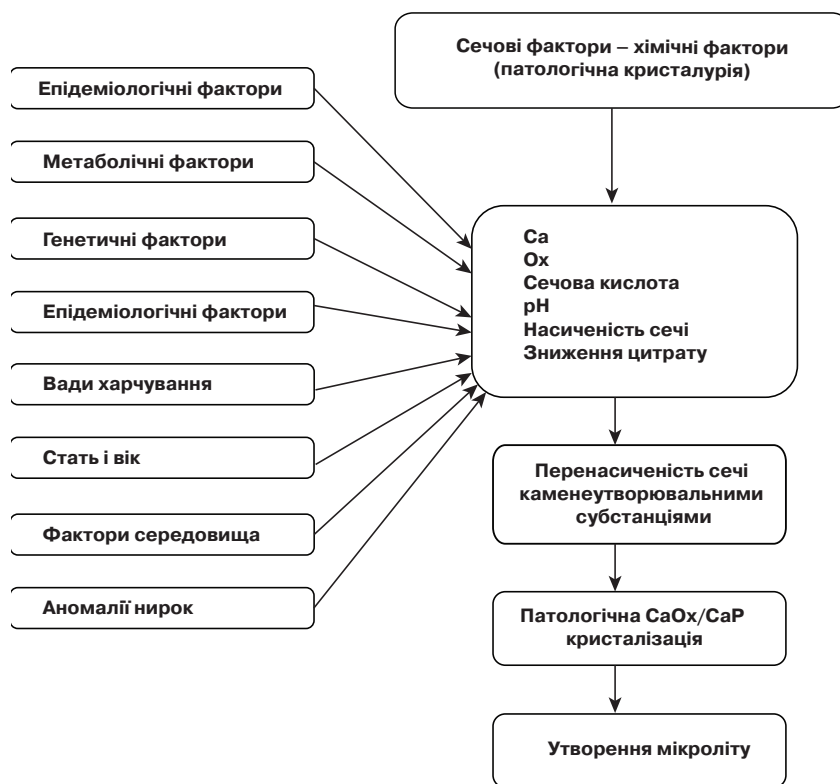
Сечові фактори – хімічні фактори (патологічна кристалурія)

Епідеміологічні фактори

Метаболічні фактори

Генетичні фактори

Епідеміологічні фактори

Вади харчування

Стать і вік

Фактори середовища

Аномалії нирок

Ca
Ox
Сечова кислота
pH
Насиченість сечі
Зниження цитрату

Перенасиченість сечі каменеутворювальними субстанціями

Патологічна CaOx/CaP кристалізація

Утворення мікроліту